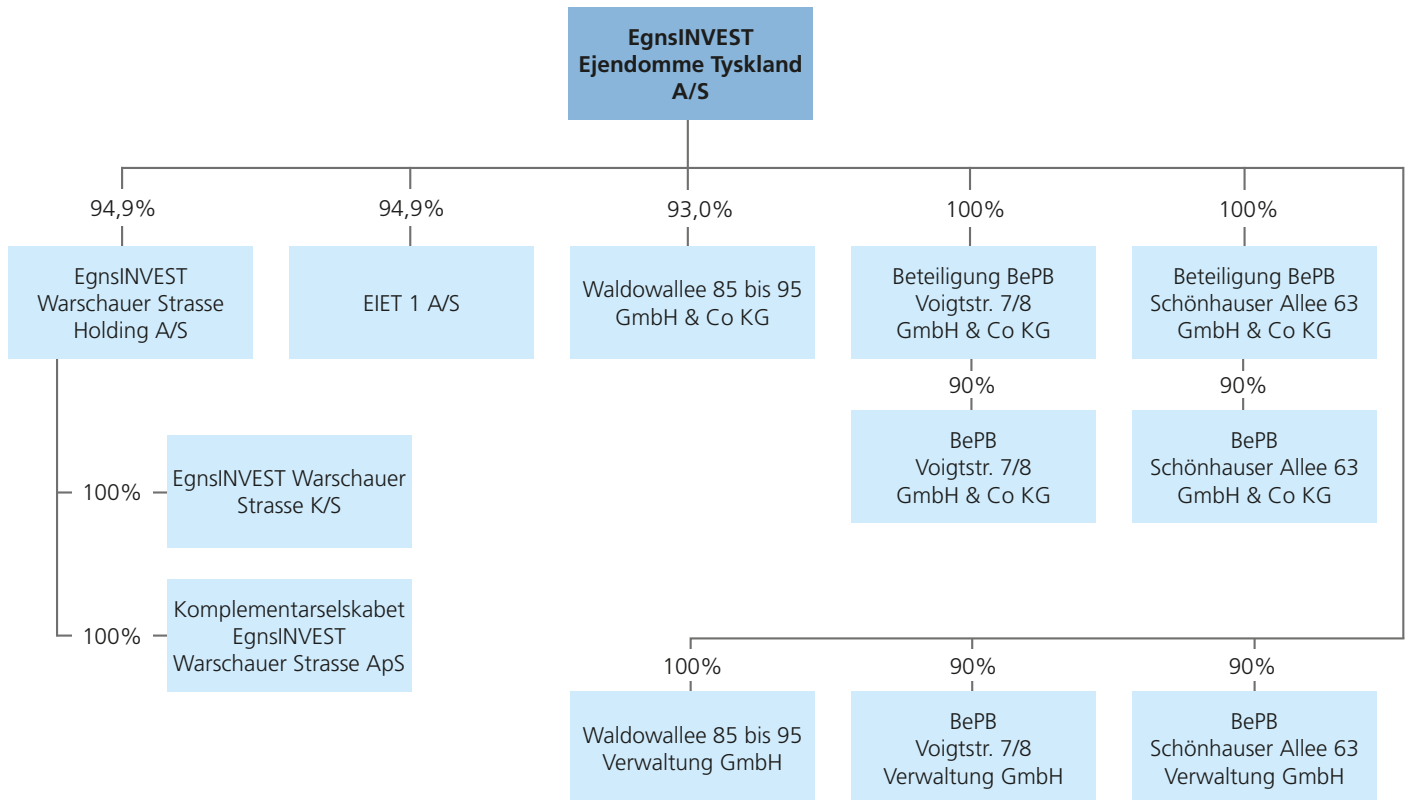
EgnsINVEST Ejendomme Tyskland A/S

94,9%

EgnsINVEST Warschauer Strasse Holding A/S

94,9%

EIET 1 A/S

93,0%

Waldowallee 85 bis 95 GmbH & Co KG

100%

Beteiligung BePB Voigtstr. 7/8 GmbH & Co KG

90%

BePB Voigtstr. 7/8 GmbH & Co KG

100%

Beteiligung BePB Schönhauser Allee 63 GmbH & Co KG

90%

BePB Schönhauser Allee 63 GmbH & Co KG

100%

EgnsINVEST Warschauer Strasse K/S

100%

Komplementarselskabet EgnsINVEST Warschauer Strasse ApS

100%

Waldowallee 85 bis 95 Verwaltung GmbH

90%

BePB Voigtstr. 7/8 Verwaltung GmbH

90%

BePB Schönhauser Allee 63 Verwaltung GmbH